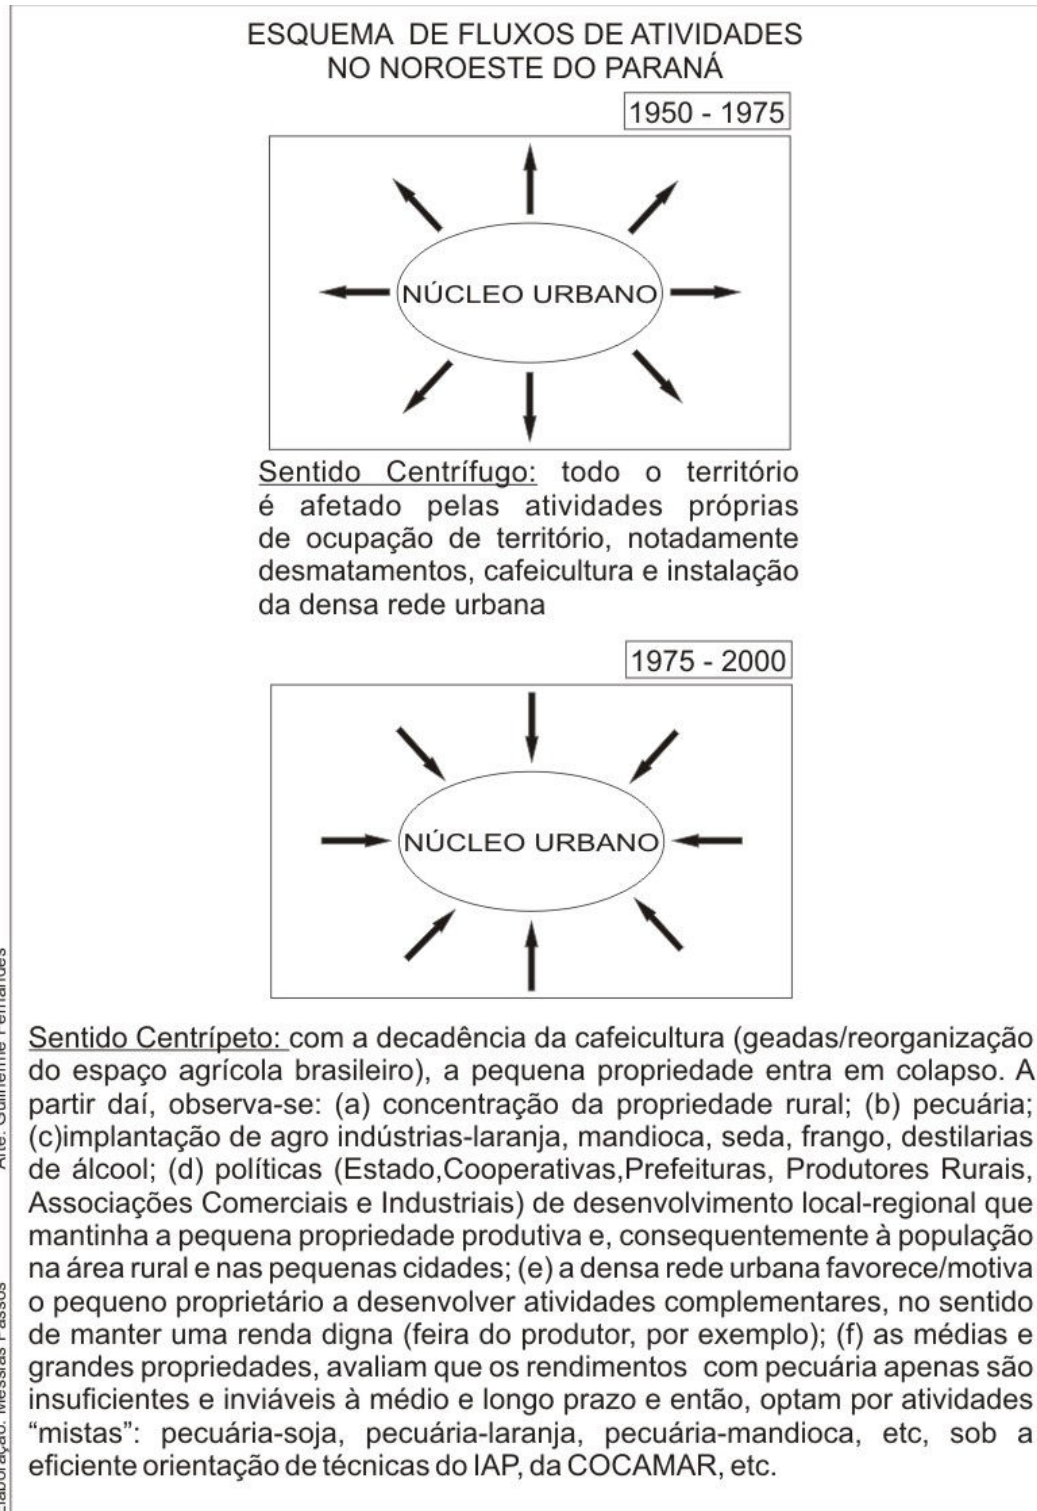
ESQUEMA DE FLUXOS DE ATIVIDADES NO NOROESTE DO PARANÁ

1950 - 1975

NÚCLEO URBANO

Sentido Centrífugo: todo o território é afetado pelas atividades próprias de ocupação de território, notadamente desmatamentos, cafeicultura e instalação da densa rede urbana

1975 - 2000

NÚCLEO URBANO

Sentido Centrípeto: com a decadência da cafeicultura (geadas/reorganização do espaço agrícola brasileiro), a pequena propriedade entra em colapso. A partir daí, observa-se: (a) concentração da propriedade rural; (b) pecuária; (c)implantação de agro indústrias-laranja, mandioca, seda, frango, destilarias de álcool; (d) políticas (Estado,Cooperativas,Prefeituras, Produtores Rurais, Associações Comerciais e Industriais) de desenvolvimento local-regional que mantinha a pequena propriedade produtiva e, consequentemente à população na área rural e nas pequenas cidades; (e) a densa rede urbana favorece/motiva o pequeno proprietário a desenvolver atividades complementares, no sentido de manter uma renda digna (feira do produtor, por exemplo); (f) as médias e grandes propriedades, avaliam que os rendimentos com pecuária apenas são insuficientes e inviáveis à médio e longo prazo e então, optam por atividades "mistas": pecuária-soja, pecuária-laranja, pecuária-mandioca, etc, sob a eficiente orientação de técnicas do IAP, da COCAMAR, etc.

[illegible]laboração: Messias Passos Arte: Guilherme Fernandes